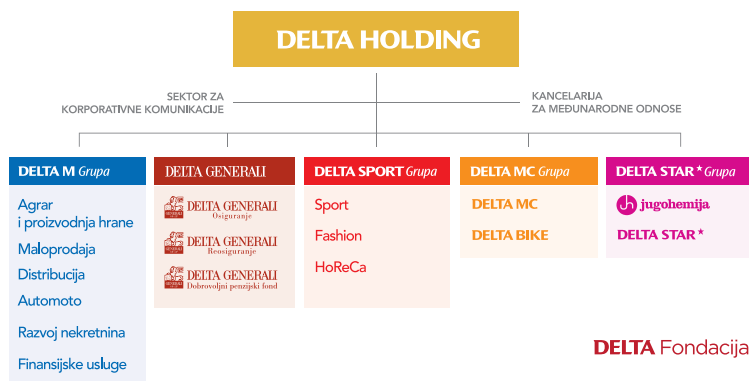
DELTA HOLDING

SEKTOR ZA KORPORATIVNE KOMUNIKACIJE

KANCELARIJA ZA MEĐUNARODNE ODNOSE

DELTA M Grupa

Agrar i proizvodnja hrane

Maloprodaja

Distribucija

Automoto

Razvoj nekretnina

Finansijske usluge

DELTA GENERALI

DELTA GENERALI Osiguranje

DELTA GENERALI Reosiguranje

DELTA GENERALI Dobrovoljni penzijski fond

DELTA SPORT Grupa

Sport

Fashion

HoReCa

DELTA MC Grupa

DELTA MC

DELTA BIKE

DELTA STAR* Grupa

jugohemija

DELTA STAR*

DELTA Fondacija